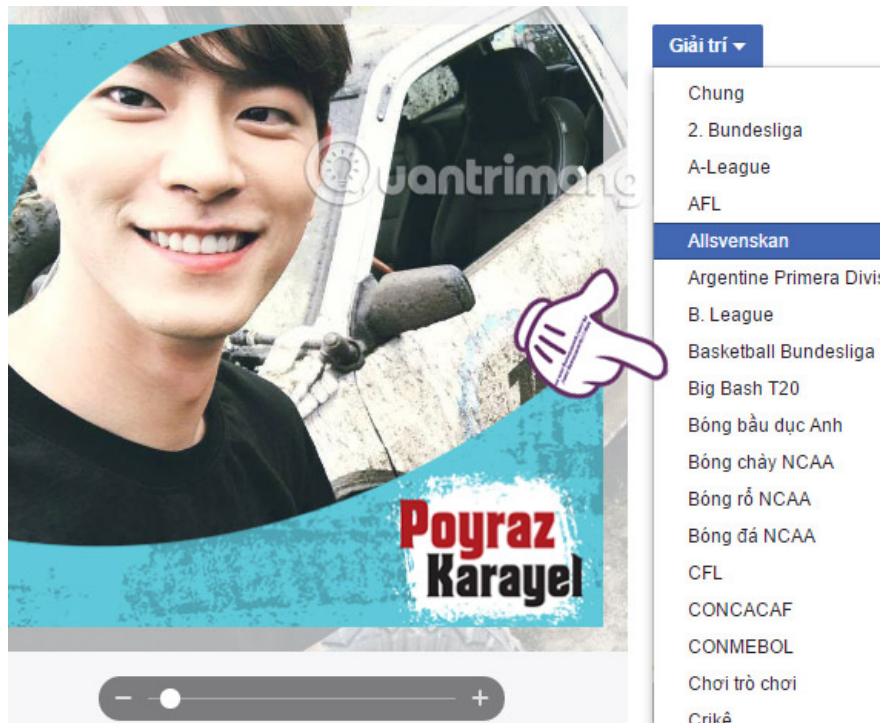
Quantrimang

Poyraz Karayel

−

+

Giải trí ▾

Chung

2. Bundesliga

A-League

AFL

Allsvenskan

Argentine Primera Divis

B. League

Basketball Bundesliga

Big Bash T20

Bóng bầu dục Anh

Bóng chày NCAA

Bóng rổ NCAA

Bóng đá NCAA

CFL

CONCACAF

CONMEBOL

Chơi trò chơi

Crikê